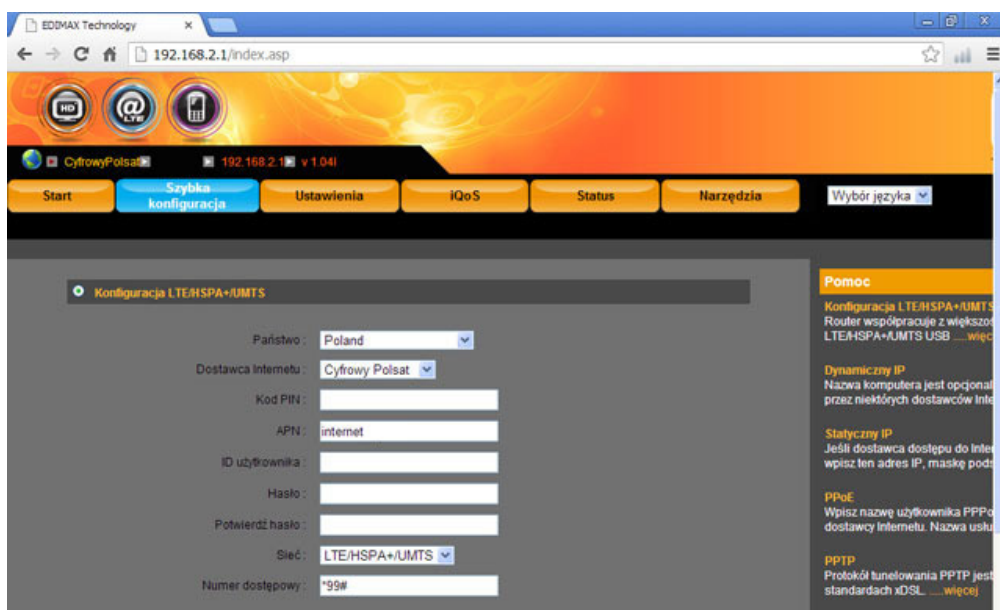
EDIMAX Technology ×

192.168.2.1/index.asp

HD

LTE

CyfrowyPolsat

192.168.2.1 v 1.04i

Start

Szybka konfiguracja

Ustawienia

iQoS

Status

Narzędzia

Wybór języka

Konfiguracja LTE/HSPA+/UMTS

Państwo : Poland

Dostawca Internetu : Cyfrowy Polsat

Kod PIN :

APN : internet

ID użytkownika :

Hasło :

Potwierdź hasło :

Sieć : LTE/HSPA+/UMTS

Numer dostępowy : *99#

Pomoc

Konfiguracja LTE/HSPA+/UMTS
Router współpracuje z większo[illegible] LTE/HSPA+/UMTS USB .....więc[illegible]

Dynamiczny IP
Nazwa komputera jest opcjonal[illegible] przez niektórych dostawców Inte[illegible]

Statyczny IP
Jeśli dostawca dostępu do Inte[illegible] wpisz ten adres IP, maskę pods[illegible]

PPoE
Wpisz nazwę użytkownika PPPo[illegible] dostawcy Internetu. Nazwa usłu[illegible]

PPTP
Protokół tunelowania PPTP jest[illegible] standardach xDSL. .....więcej